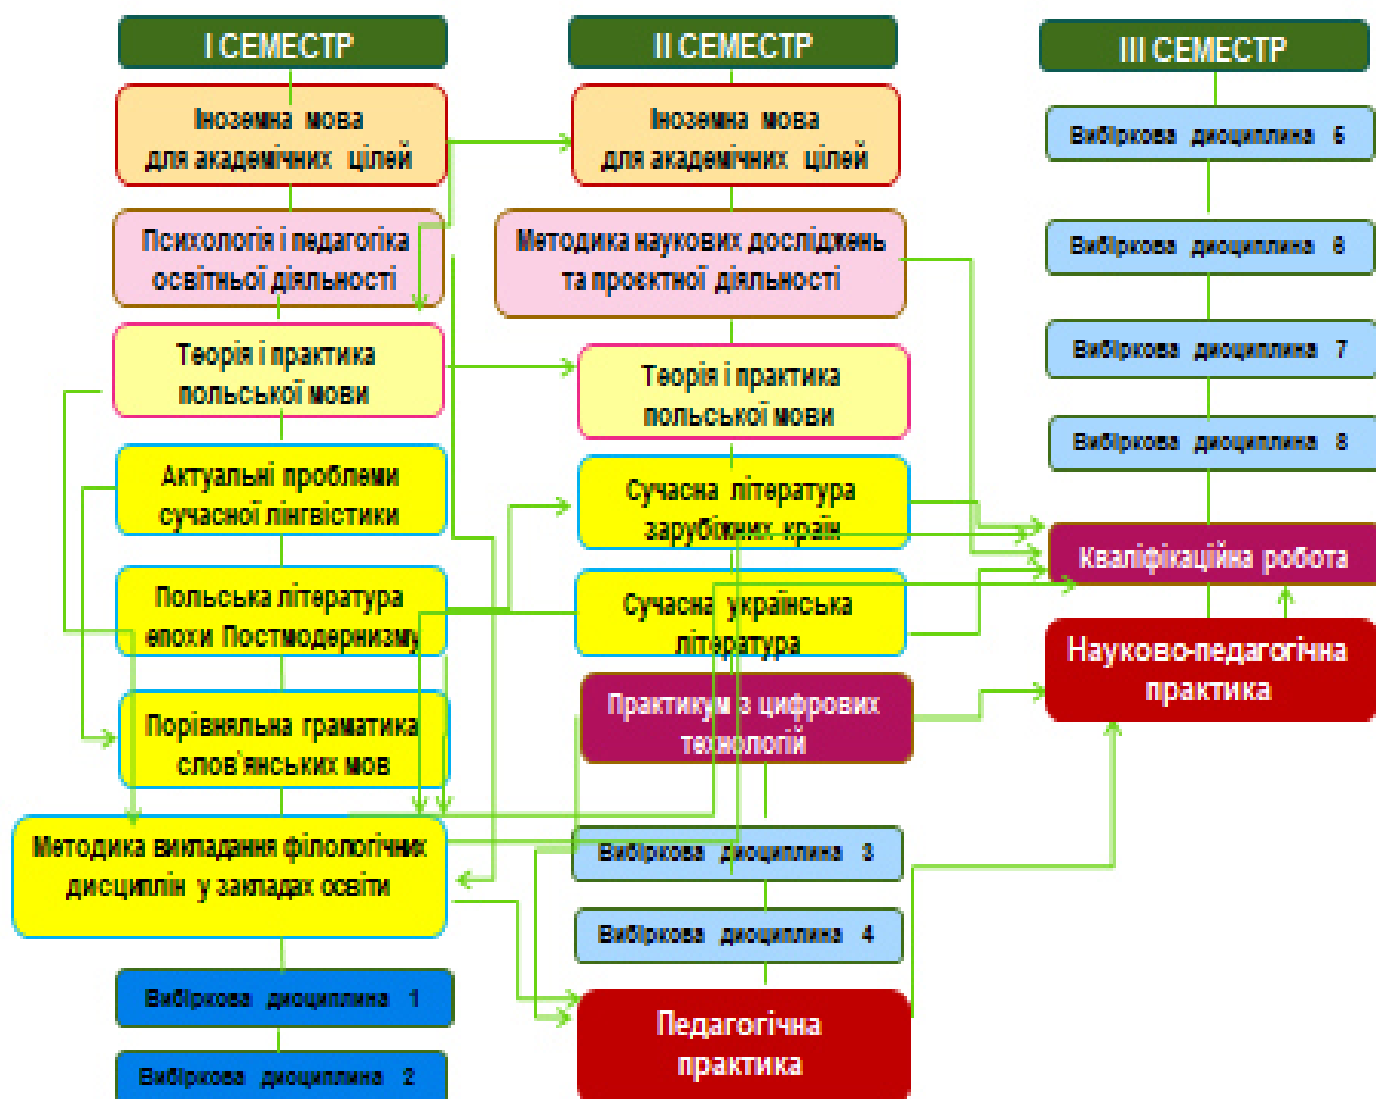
I СЕМЕСТР

Іноземна мова для академічних цілей

Психологія і педагогіка освітньої діяльності

Теорія і практика польської мови

Актуальні проблеми сучасної лінгвістики

Польська література епохи Постмодернізму

Порівняльна граматика слов'янських мов

Методика викладання філологічних дисциплін у закладах освіти

Вибіркова дисципліна 1

Вибіркова дисципліна 2

II СЕМЕСТР

Іноземна мова для академічних цілей

Методика наукових досліджень та проектної діяльності

Теорія і практика польської мови

Сучасна література зарубіжних країн

Сучасна українська література

Практикум з цифрових технологій

Вибіркова дисципліна 3

Вибіркова дисципліна 4

Педагогічна практика

III СЕМЕСТР

Вибіркова дисципліна 5

Вибіркова дисципліна 6

Вибіркова дисципліна 7

Вибіркова дисципліна 8

Кваліфікаційна робота

Науково-педагогічна практика